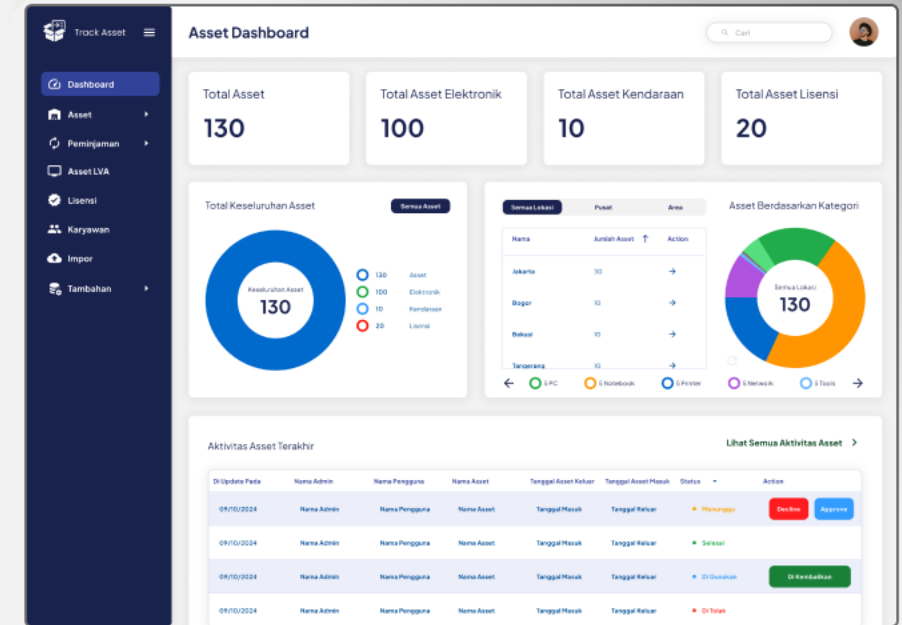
Track Asset

Dashboard
Asset
Peminjaman
Asset LVA
Lisensi
Karyawan
Impor
Tambahan

Asset Dashboard

Cari

Total Asset
130

Total Asset Elektronik
100

Total Asset Kendaraan
10

Total Asset Lisensi
20

Total Keseluruhan Asset
Semua Asset

Keseluruhan Asset
130

130 Asset
100 Elektronik
10 Kendaraan
20 Lisensi

Semua Lokasi Pusat Area

| Nama | Jumlah Asset | Action |
|---|---|---|
| Jakarta | 50 | → |
| Bogor | 10 | → |
| Bekasi | 10 | → |
| Tangerang | 10 | → |

Asset Berdasarkan Kategori

Semua Lokasi
130

5 PC 5 Notebook 5 Printer 5 Network 5 Tools

Aktivitas Asset Terakhir
Lihat Semua Aktivitas Asset

| Di Update Pada | Nama Admin | Nama Pengguna | Nama Asset | Tanggal Asset Keluar | Tanggal Asset Masuk | Status | Action |
|---|---|---|---|---|---|---|---|
| 09/10/2024 | Nama Admin | Nama Pengguna | Nama Asset | Tanggal Masuk | Tanggal Keluar | Menunggu | Decline Approve |
| 09/10/2024 | Nama Admin | Nama Pengguna | Nama Asset | Tanggal Masuk | Tanggal Keluar | Selesai | |
| 09/10/2024 | Nama Admin | Nama Pengguna | Nama Asset | Tanggal Masuk | Tanggal Keluar | Di Gunakan | Di Kembalikan |
| 09/10/2024 | Nama Admin | Nama Pengguna | Nama Asset | Tanggal Masuk | Tanggal Keluar | Di Tolak | |